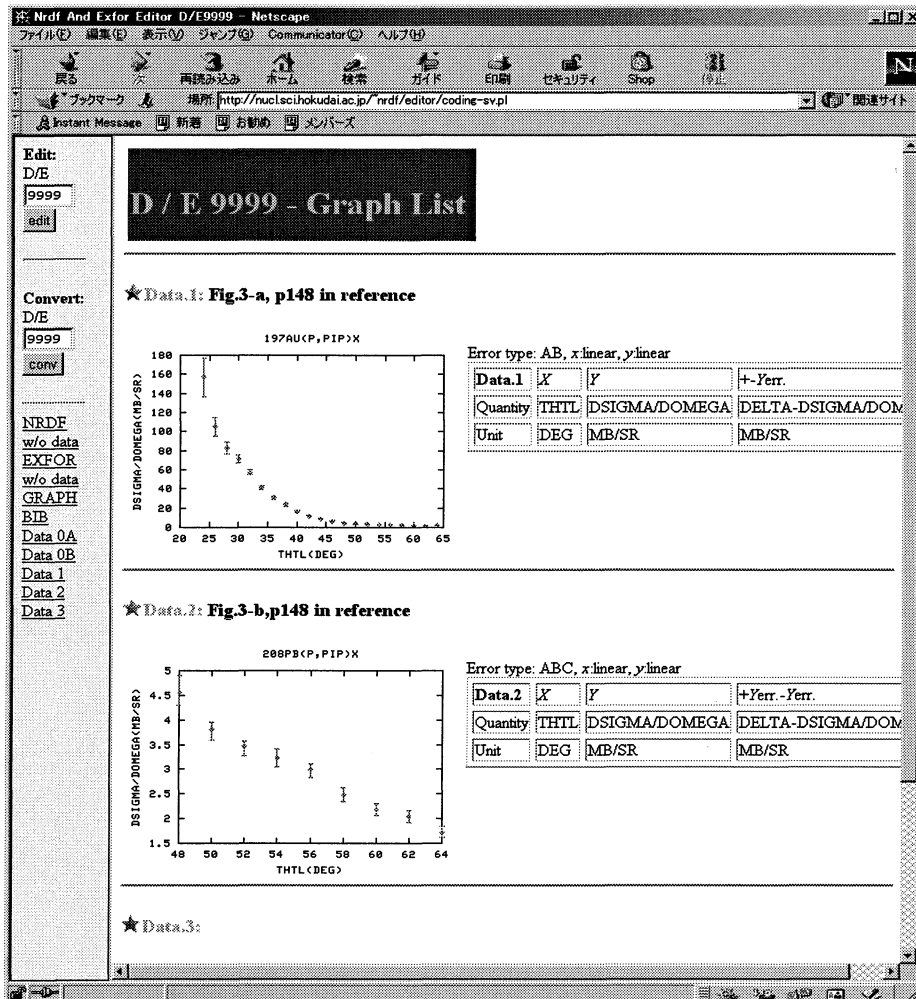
Nrdf And Exfor Editor D/E9999 - Netscape

ファイル(F) 編集(E) 表示(V) ジャンプ(G) Communicator(C) ヘルプ(H)

戻る 次 再読み込み ホーム 検索 ガイド 印刷 セキュリティ Shop 停止

ブックマーク 場所: http://nucl.sci.hokudai.ac.jp/~nrdf/editor/coding-sv.pl 関連サイト

Instant Message 新着 お勧め メンバーズ

Edit:
D/E
9999
edit

Convert:
D/E
9999
conv

NRDF
w/o data
EXFOR
w/o data
GRAPH
BIB
Data 0A
Data 0B
Data 1
Data 2
Data 3

D / E 9999 - Graph List

Data.1: Fig.3-a, p148 in reference

197AU(P,PIP)X

DSIGMA/DOMEGA(MB/SR)

180 160 140 120 100 80 60 40 20 0

20 25 30 35 40 45 50 55 60 65

THTL(DEG)

Error type: AB, x:linear, y:linear

| Data.1 | X | Y | +-Yerr. |
|---|---|---|---|
| Quantity | THTL | DSIGMA/DOMEGA | DELTA-DSIGMA/DOM |
| Unit | DEG | MB/SR | MB/SR |

Data.2: Fig.3-b,p148 in reference

208PB(P,PIP)X

DSIGMA/DOMEGA(MB/SR)

5 4.5 4 3.5 3 2.5 2 1.5

48 50 52 54 56 58 60 62 64

THTL(DEG)

Error type: ABC, x:linear, y:linear

| Data.2 | X | Y | +Yerr.-Yerr. |
|---|---|---|---|
| Quantity | THTL | DSIGMA/DOMEGA | DELTA-DSIGMA/DOM |
| Unit | DEG | MB/SR | MB/SR |

Data.3: